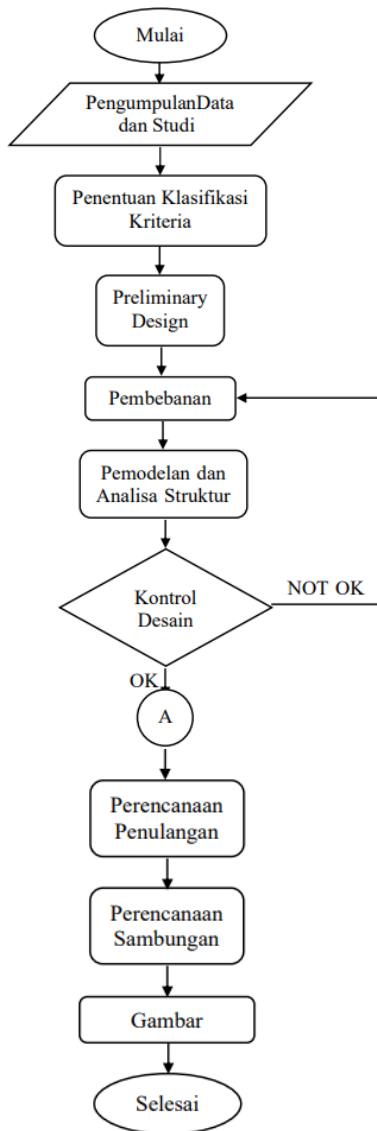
Mulai

PengumpulanData dan Studi

Penentuan Klasifikasi Kriteria

Preliminary Design

Pembebanan

Pemodelan dan Analisa Struktur

Kontrol Desain

NOT OK

OK

A

Perencanaan Penulangan

Perencanaan Sambungan

Gambar

Selesai